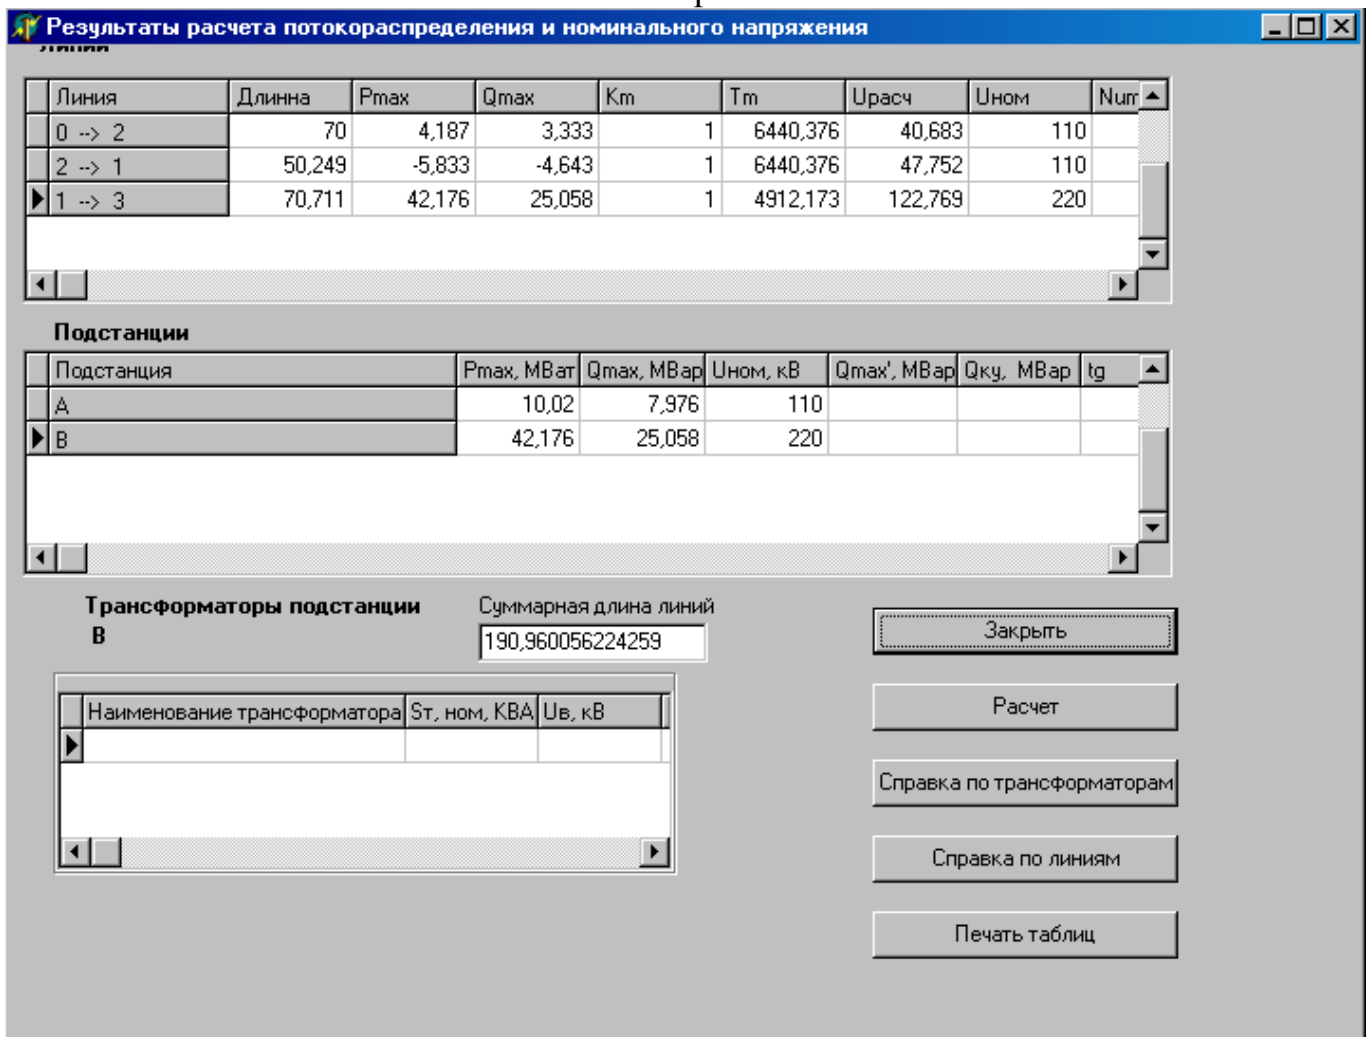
Результаты расчета потокораспределения и номинального напряжения

| Линия | Длинна | Pmax | Qmax | Km | Tm | Upacч | Uном | Num |
|---|---|---|---|---|---|---|---|---|
| 0 --> 2 | 70 | 4,187 | 3,333 | 1 | 6440,376 | 40,683 | 110 | |
| 2 --> 1 | 50,249 | -5,833 | -4,643 | 1 | 6440,376 | 47,752 | 110 | |
| 1 --> 3 | 70,711 | 42,176 | 25,058 | 1 | 4912,173 | 122,769 | 220 | |

Подстанции

| Подстанция | Pmax, МВат | Qmax, МВар | Uном, кВ | Qmax', МВар | Qку, МВар | tg |
|---|---|---|---|---|---|---|
| A | 10,02 | 7,976 | 110 | | | |
| B | 42,176 | 25,058 | 220 | | | |

Трансформаторы подстанции B

Суммарная длина линий
190,960056224259

| Наименование трансформатора | Sт, ном, КВА | Uв, кВ |
|---|---|---|
| | | |

Закрыть

Расчет

Справка по трансформаторам

Справка по линиям

Печать таблиц